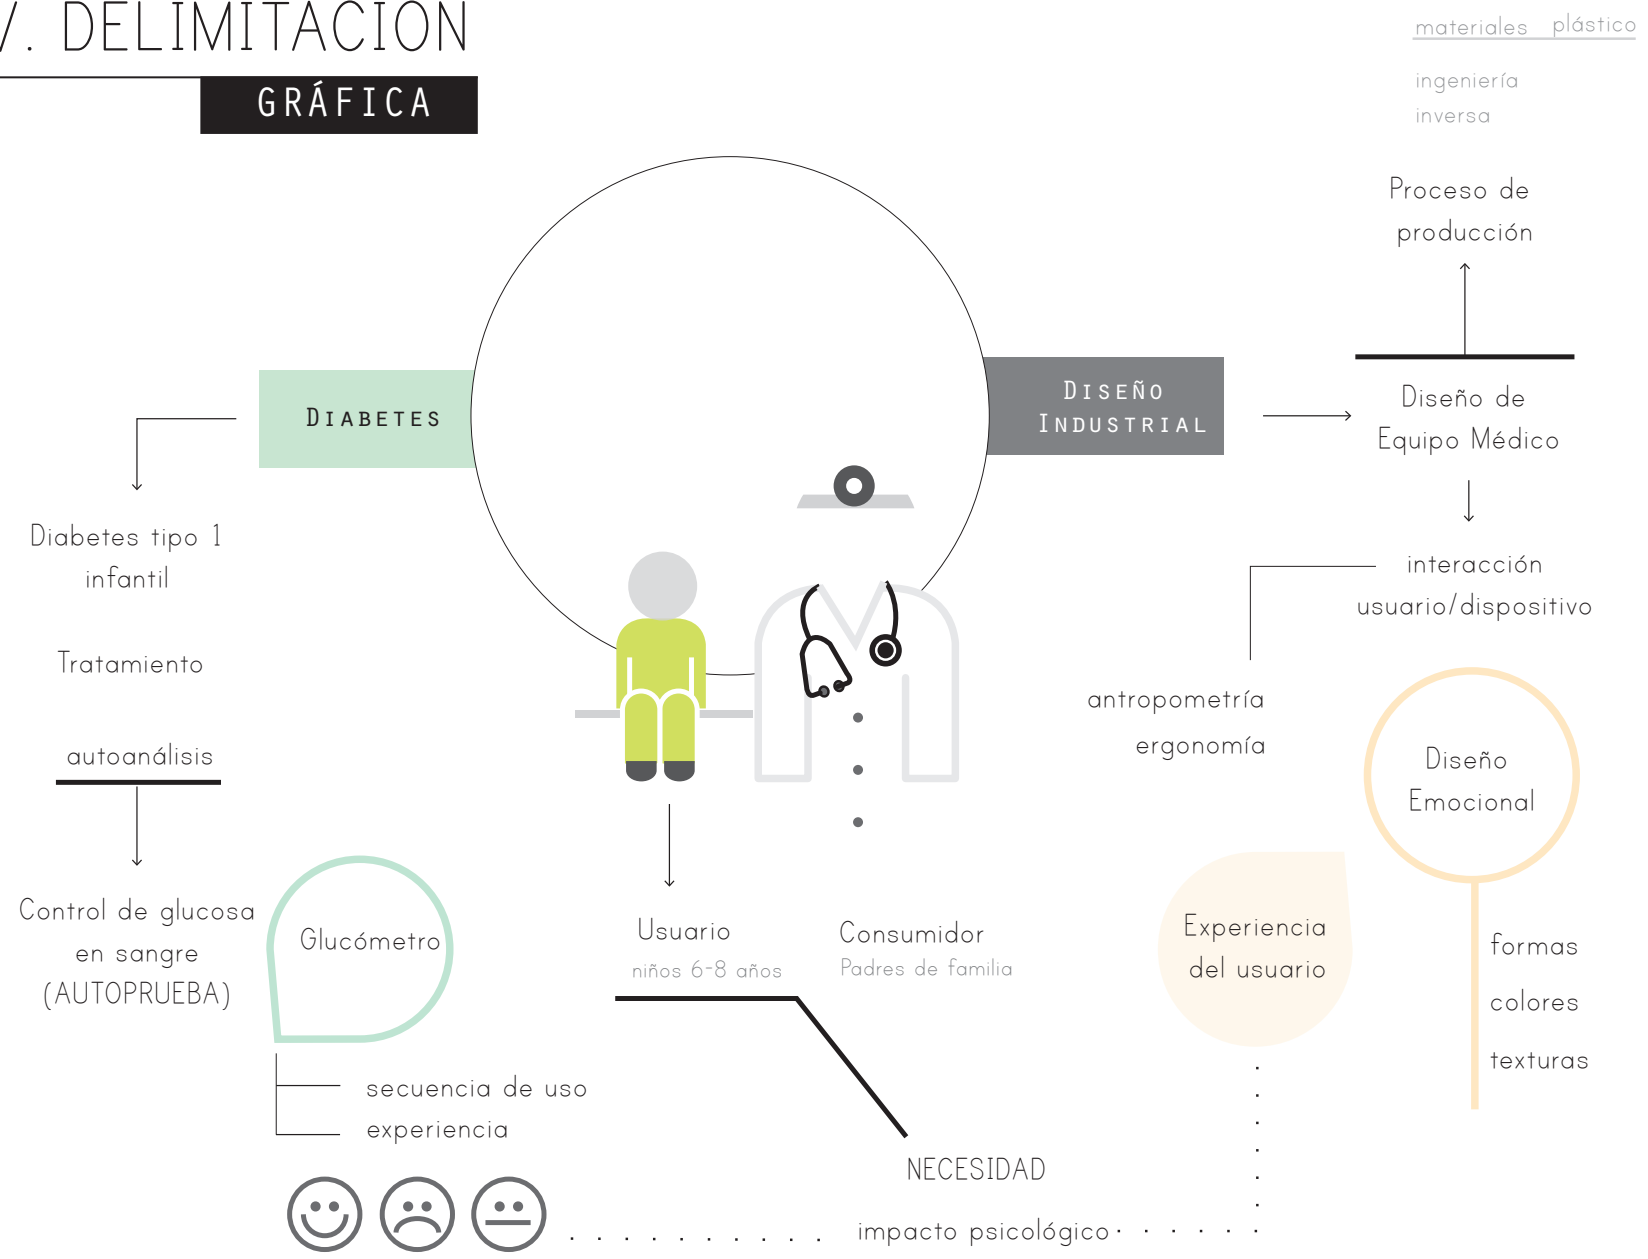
/. DELIMITACION

GRÁFICA

materiales plástico

ingeniería inversa

Proceso de producción

DIABETES

DISEÑO INDUSTRIAL

Diseño de Equipo Médico

Diabetes tipo 1 infantil

Tratamiento

autoanálisis

interacción usuario/dispositivo

antropometría

ergonomía

Diseño Emocional

Control de glucosa en sangre (AUTOPRUEBA)

Glucómetro

Usuario
niños 6-8 años

Consumidor
Padres de familia

Experiencia del usuario

formas

colores

texturas

secuencia de uso

experiencia

NECESIDAD

impacto psicológico